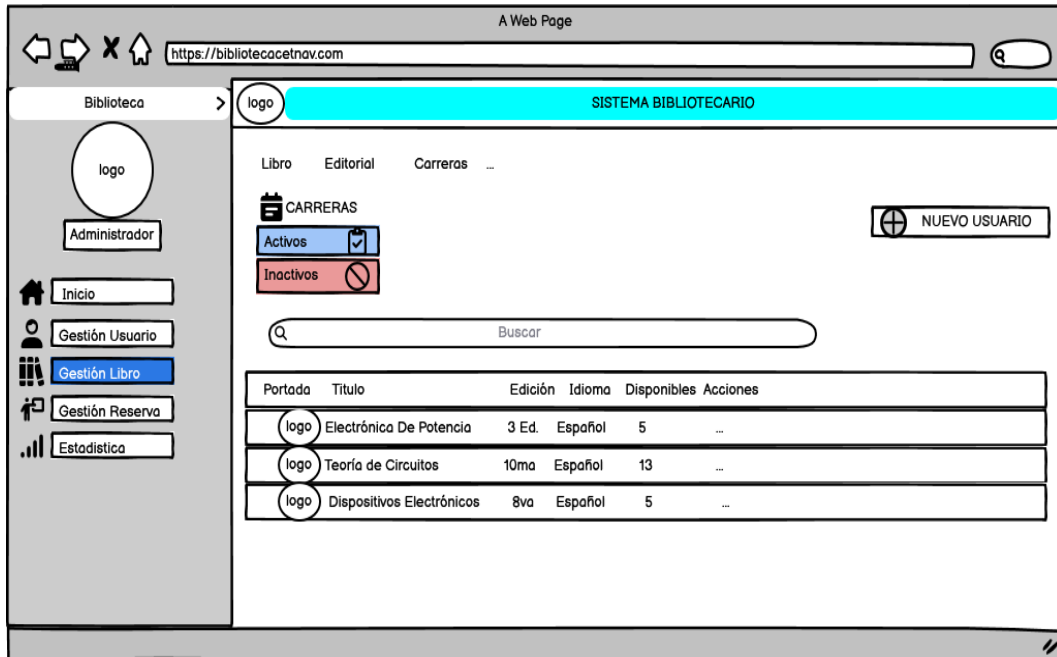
A Web Page

https://bibliotecacetnav.com

Biblioteca

logo

Administrador

Inicio

Gestión Usuario

Gestión Libro

Gestión Reserva

Estadistica

logo

SISTEMA BIBLIOTECARIO

Libro Editorial Carreras ...

CARRERAS

Activos

Inactivos

NUEVO USUARIO

Buscar

| Portada | Titulo | Edición | Idioma | Disponibles | Acciones |
|---|---|---|---|---|---|
| logo | Electrónica De Potencia | 3 Ed. | Español | 5 | ... |
| logo | Teoría de Circuitos | 10ma | Español | 13 | ... |
| logo | Dispositivos Electrónicos | 8va | Español | 5 | ... |